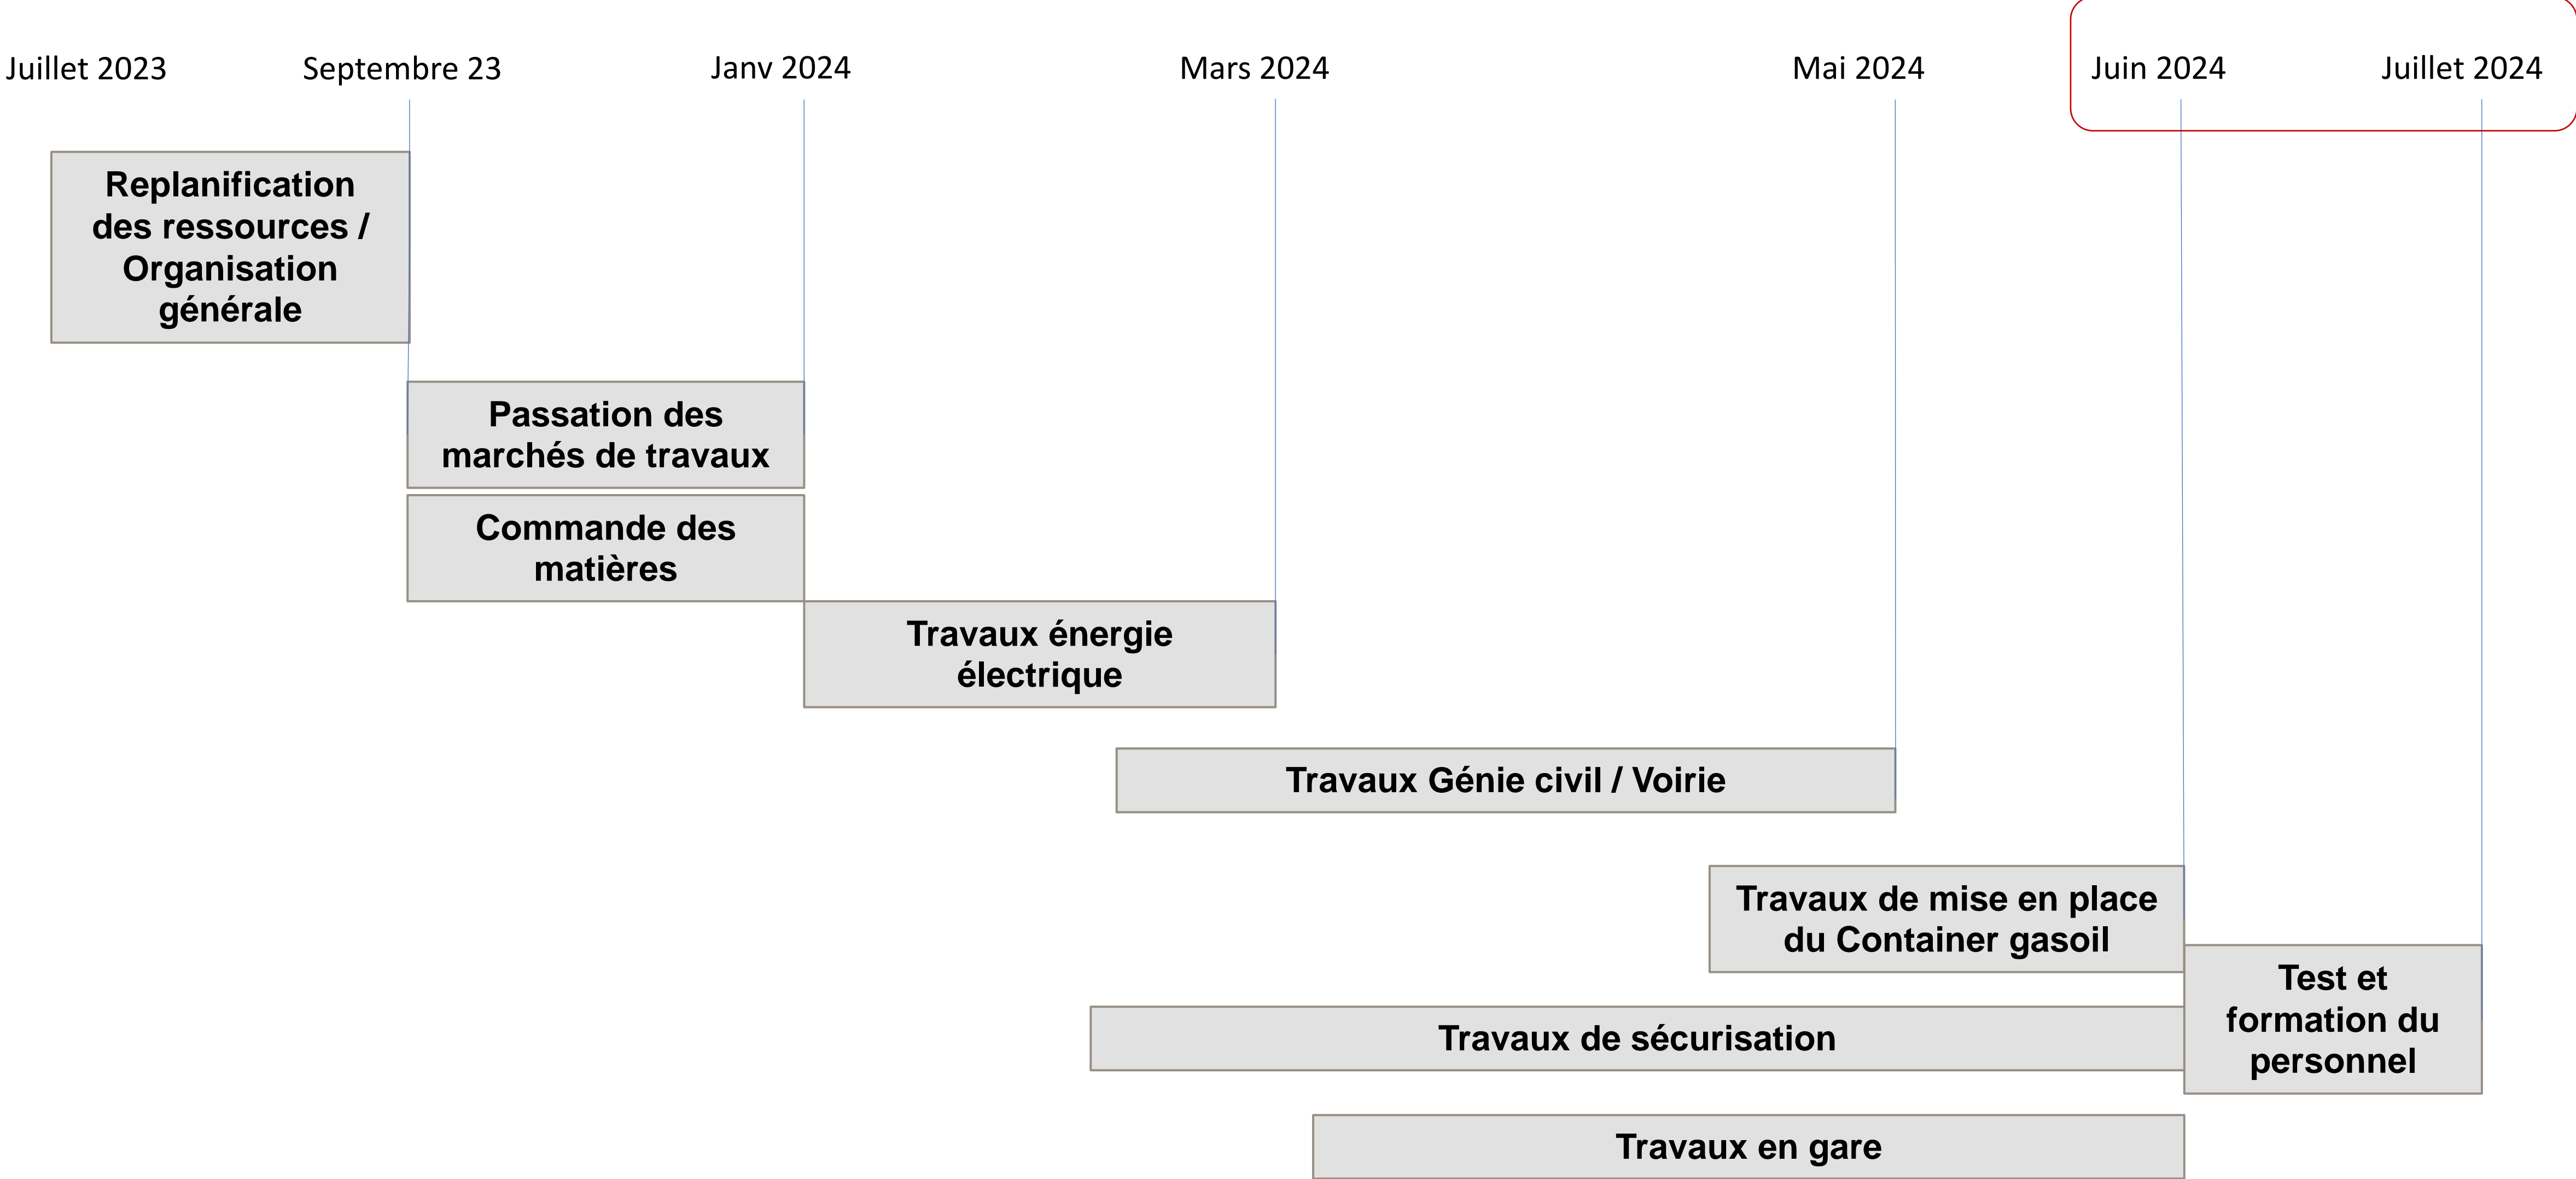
Juillet 2023
Septembre 23
Janv 2024
Mars 2024
Mai 2024
Juin 2024
Juillet 2024

Replanification des ressources / Organisation générale

Passation des marchés de travaux

Commande des matières

Travaux énergie électrique

Travaux Génie civil / Voirie

Travaux de mise en place du Container gasoil

Test et formation du personnel

Travaux de sécurisation

Travaux en gare